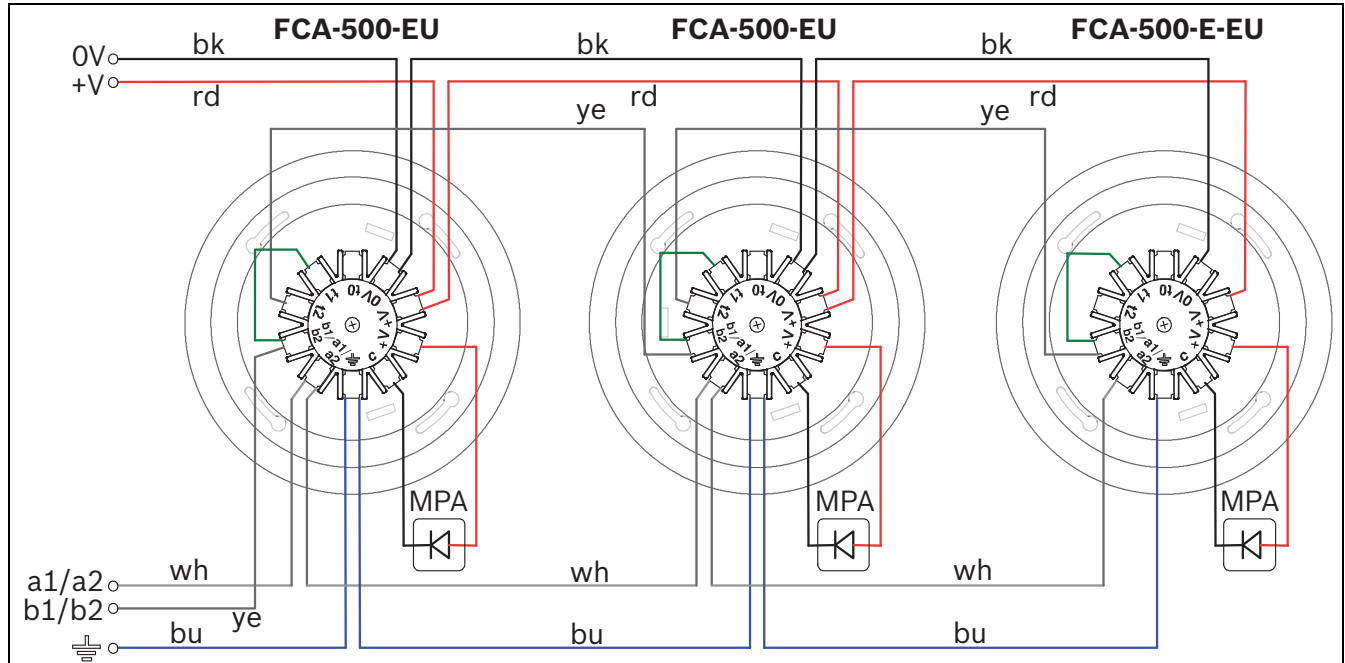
FCA-500-EU
FCA-500-EU
FCA-500-E-EU

0V
+V
bk
rd
bk
ye
rd
bk
ye
rd

0V t0 t1 t2 b1 b2 a1 a2 c +V
0V t0 t1 t2 b1 b2 a1 a2 c +V
0V t0 t1 t2 b1 b2 a1 a2 c +V

MPA
MPA
MPA

a1/a2
b1/b2
wh
ye
bu
wh
bu
wh
bu